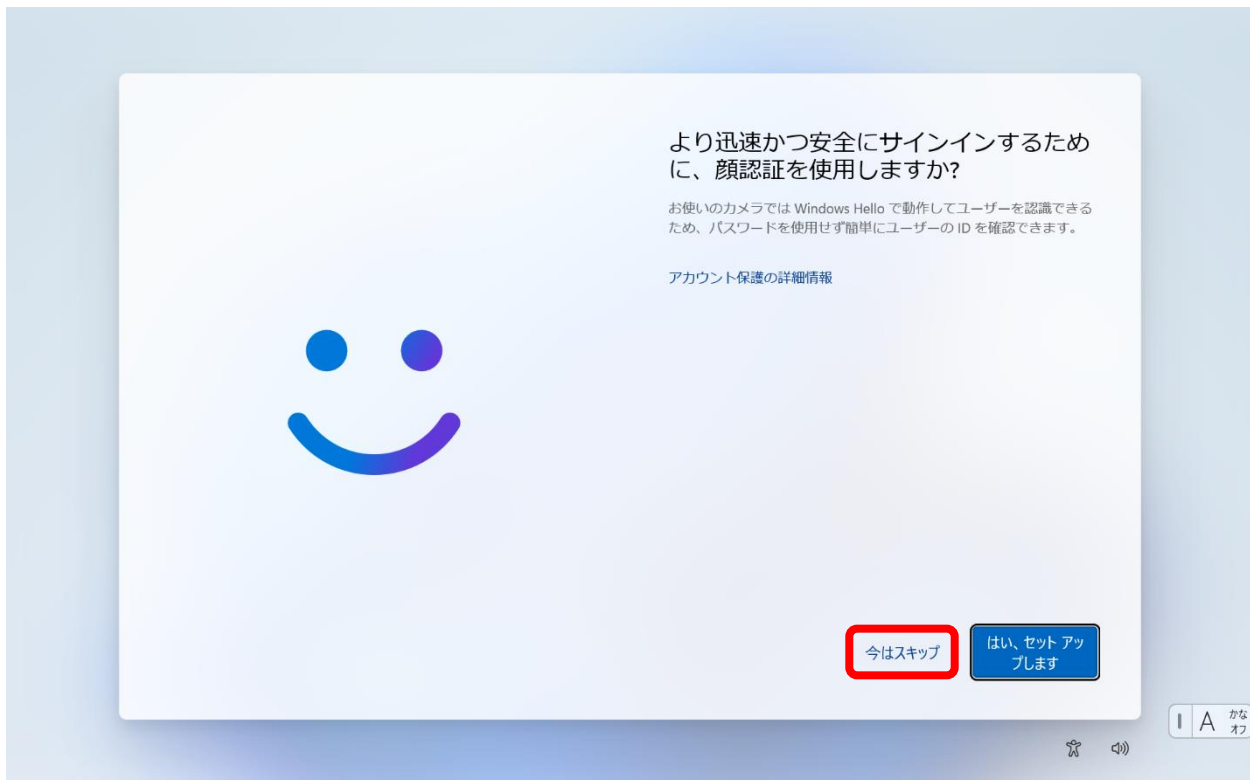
より迅速かつ安全にサインインするために、顔認証を使用しますか?

お使いのカメラでは Windows Hello で動作してユーザーを認識できるため、パスワードを使用せず簡単にユーザーの ID を確認できます。

アカウント保護の詳細情報

今はスキップ

はい、セット アップします

A かな オフ